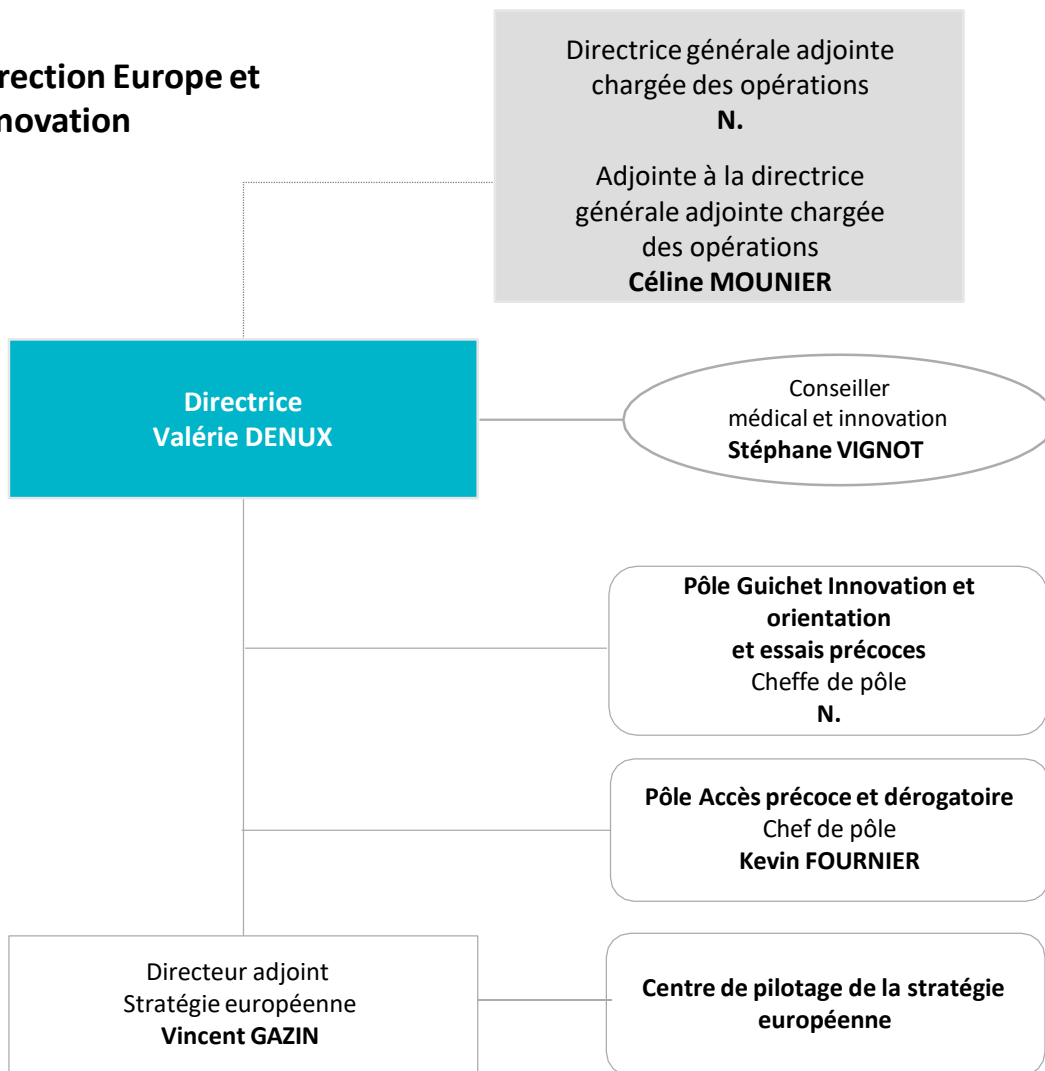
rection Europe et
novation

Directrice générale adjointe chargée des opérations
**N.**

Adjointe à la directrice générale adjointe chargée des opérations
**Céline MOUNIER**

**Directrice**
**Valérie DENUX**

Conseiller médical et innovation
**Stéphane VIGNOT**

**Pôle Guichet Innovation et orientation et essais précoces**
Cheffe de pôle
**N.**

**Pôle Accès précoce et dérogatoire**
Chef de pôle
**Kevin FOURNIER**

Directeur adjoint
Stratégie européenne
**Vincent GAZIN**

**Centre de pilotage de la stratégie européenne**